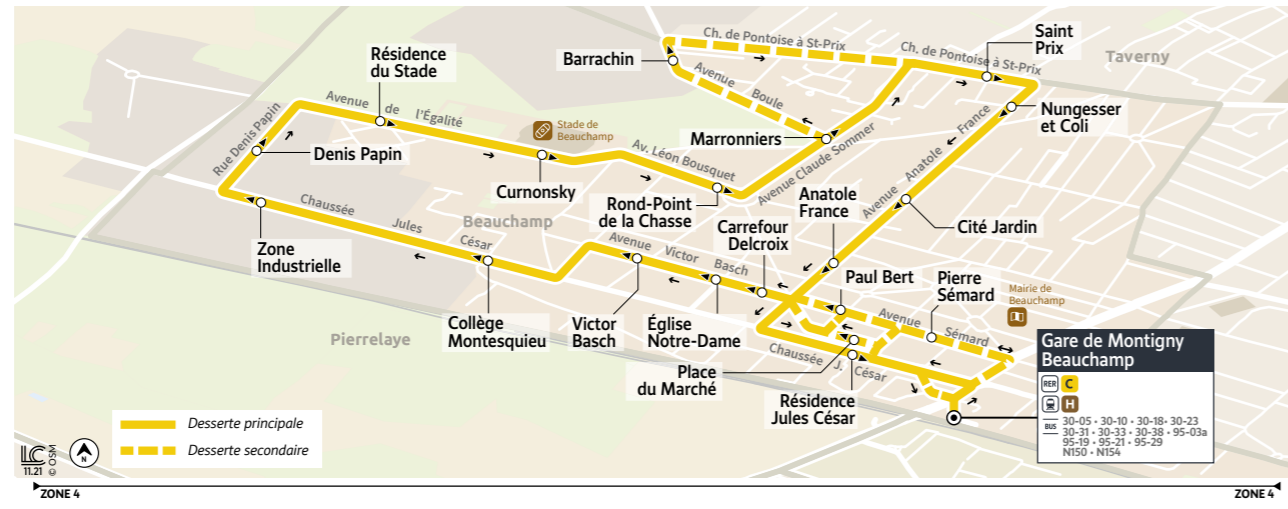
Ch. de Pontoise à St-Prix
Ch. de Pontoise à St-Prix
Saint Prix
Taverny
Barrachin
Avenue Boule
Résidence du Stade
Avenue de l'Égalité
Stade de Beauchamp
Nungesser et Coli
Marronniers
Denis Papin
Rue Denis Papin
Av. Léon Bousquet
Avenue Claude Sommer
Avenue Anatole France
Curnonsky
Rond-Point de la Chasse
Chaussée Jules César
Beauchamp
Anatole France
Cité Jardin
Carrefour Delcroix
Zone Industrielle
Avenue Victor Basch
Paul Bert
Pierre Sémard
Mairie de Beauchamp
Avenue Sémard
Collège Montesquieu
Victor Basch
Église Notre-Dame
Pierrelaye
Chaussée J. César
Place du Marché
Résidence Jules César
Gare de Montigny Beauchamp
RER C
H
BUS 30-05 • 30-10 • 30-18• 30-23 30-31 • 30-33 • 30-38 • 95-03a 95-19 • 95-21 • 95-29 N150 • N154
Desserte principale
Desserte secondaire
LC 11.21 © OSM
N
ZONE 4
ZONE 4